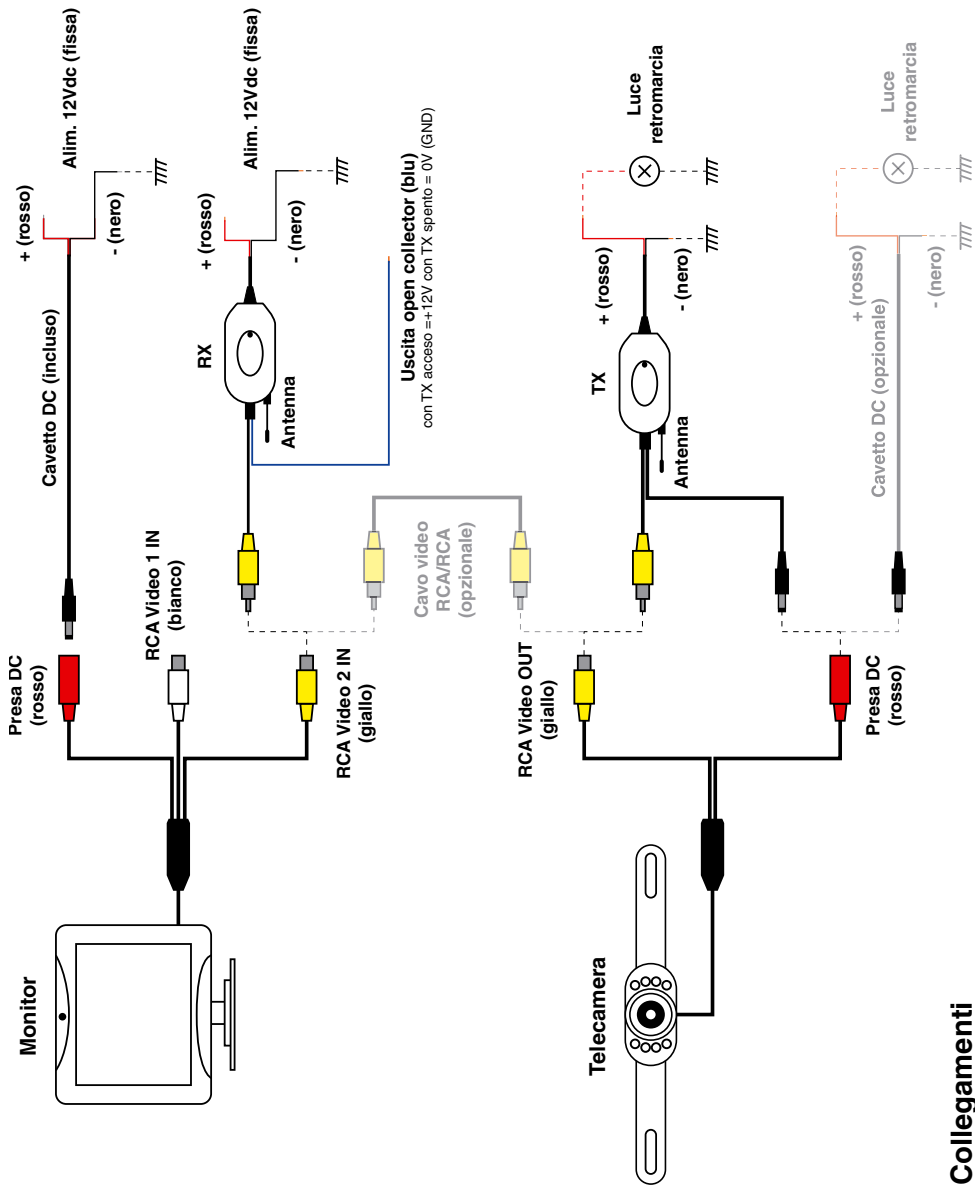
Collegamenti

Monitor

Presa DC (rosso)

RCA Video 1 IN (bianco)

RCA Video 2 IN (giallo)

Cavetto DC (incluso)

+ (rosso)

- (nero)

Alim. 12Vdc (fissa)

RX

Antenna

+ (rosso)

- (nero)

Alim. 12Vdc (fissa)

Uscita open collector (blu)
con TX acceso =+12V con TX spento = 0V (GND)

Cavo video RCA/RCA (opzionale)

Telecamera

RCA Video OUT (giallo)

Presa DC (rosso)

TX

Antenna

+ (rosso)

- (nero)

Luce retromarcia

Cavetto DC (opzionale)

+ (rosso)

- (nero)

Luce retromarcia